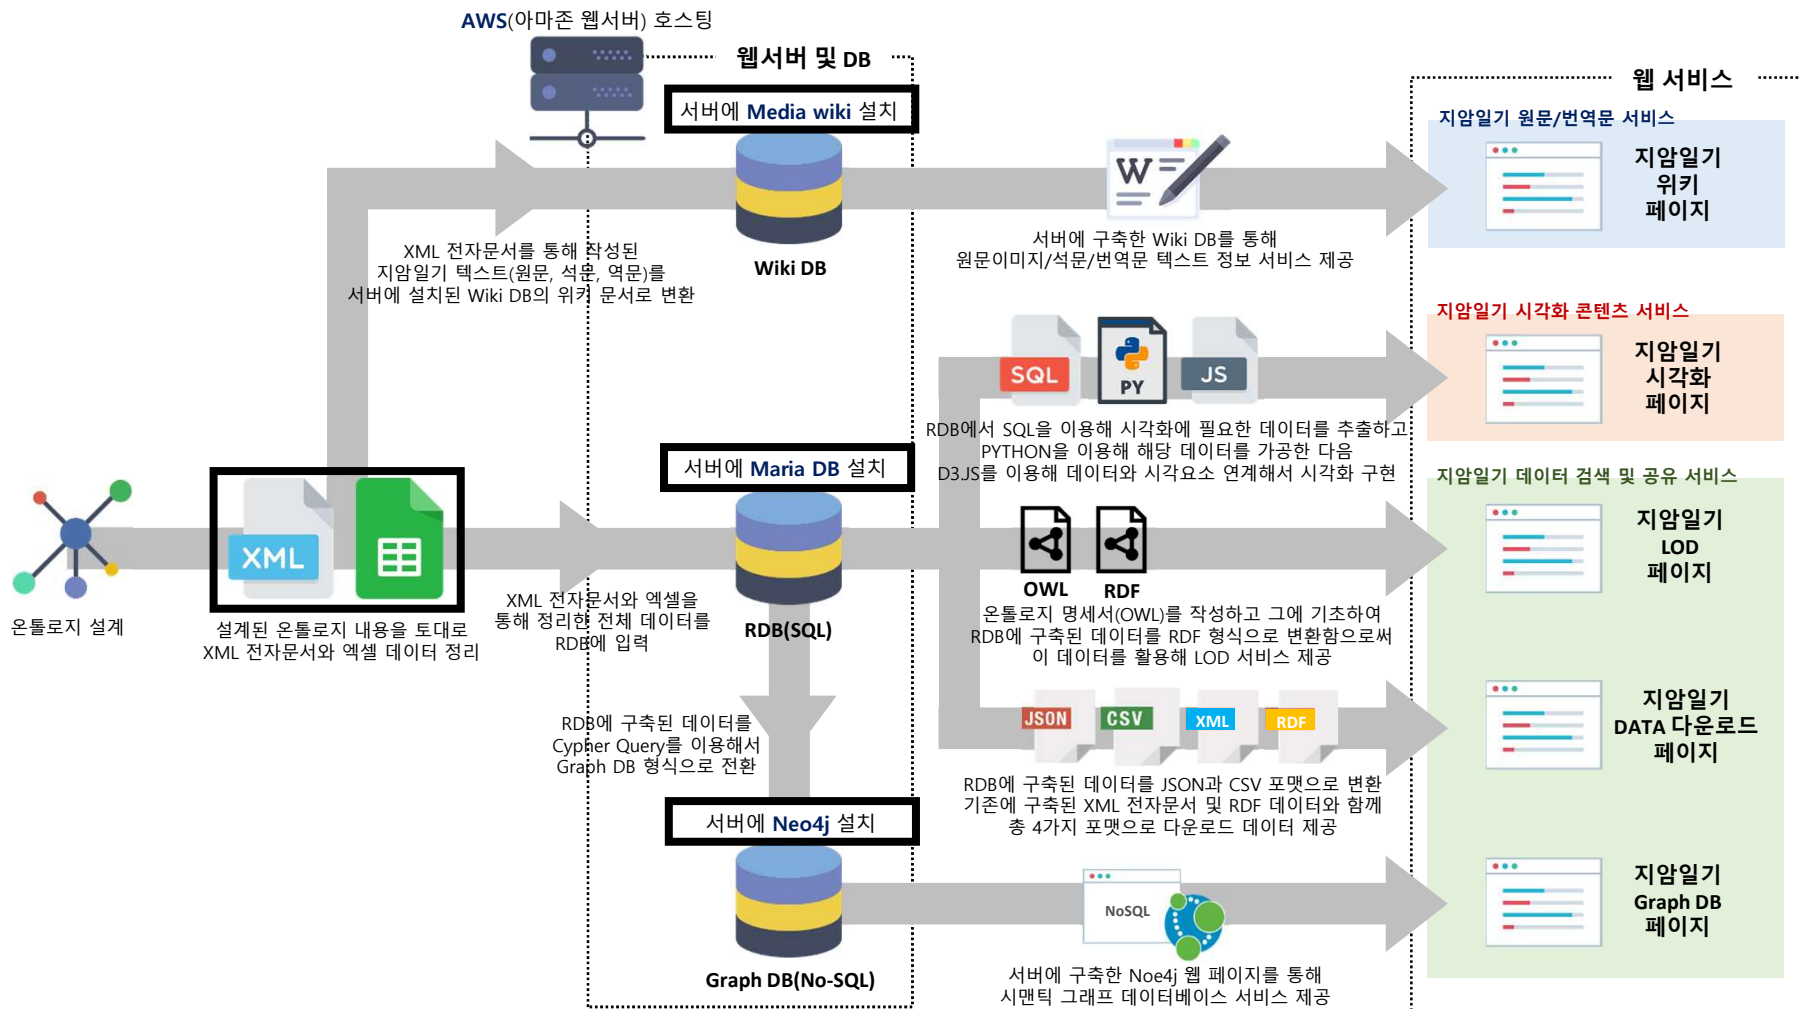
AWS(아마존 웹서버) 호스팅

웹서버 및 DB

서버에 Media wiki 설치

Wiki DB

XML 전자문서를 통해 작성된 지암일기 텍스트(원문, 석문, 역문)를 서버에 설치된 Wiki DB의 위키 문서로 변환

서버에 구축한 Wiki DB를 통해 원문이미지/석문/번역문 텍스트 정보 서비스 제공

웹 서비스

지암일기 원문/번역문 서비스

지암일기 위키 페이지

SQL

PY

JS

RDB에서 SQL을 이용해 시각화에 필요한 데이터를 추출하고 PYTHON을 이용해 해당 데이터를 가공한 다음 D3JS를 이용해 데이터와 시각요소 연계해서 시각화 구현

지암일기 시각화 콘텐츠 서비스

지암일기 시각화 페이지

서버에 Maria DB 설치

XML

온톨로지 설계

설계된 온톨로지 내용을 토대로 XML 전자문서와 엑셀 데이터 정리

XML 전자문서와 엑셀을 통해 정리한 전체 데이터를 RDB에 입력

RDB(SQL)

OWL

RDF

온톨로지 명세서(OWL)를 작성하고 그에 기초하여 RDB에 구축된 데이터를 RDF 형식으로 변환함으로써 이 데이터를 활용해 LOD 서비스 제공

지암일기 데이터 검색 및 공유 서비스

지암일기 LOD 페이지

RDB에 구축된 데이터를 Cypher Query를 이용해서 Graph DB 형식으로 전환

JSON

CSV

XML

RDF

RDB에 구축된 데이터를 JSON과 CSV 포맷으로 변환 기존에 구축된 XML 전자문서 및 RDF 데이터와 함께 총 4가지 포맷으로 다운로드 데이터 제공

지암일기 DATA 다운로드 페이지

서버에 Neo4j 설치

Graph DB(No-SQL)

NoSQL

서버에 구축한 Noe4j 웹 페이지를 통해 시맨틱 그래프 데이터베이스 서비스 제공

지암일기 Graph DB 페이지